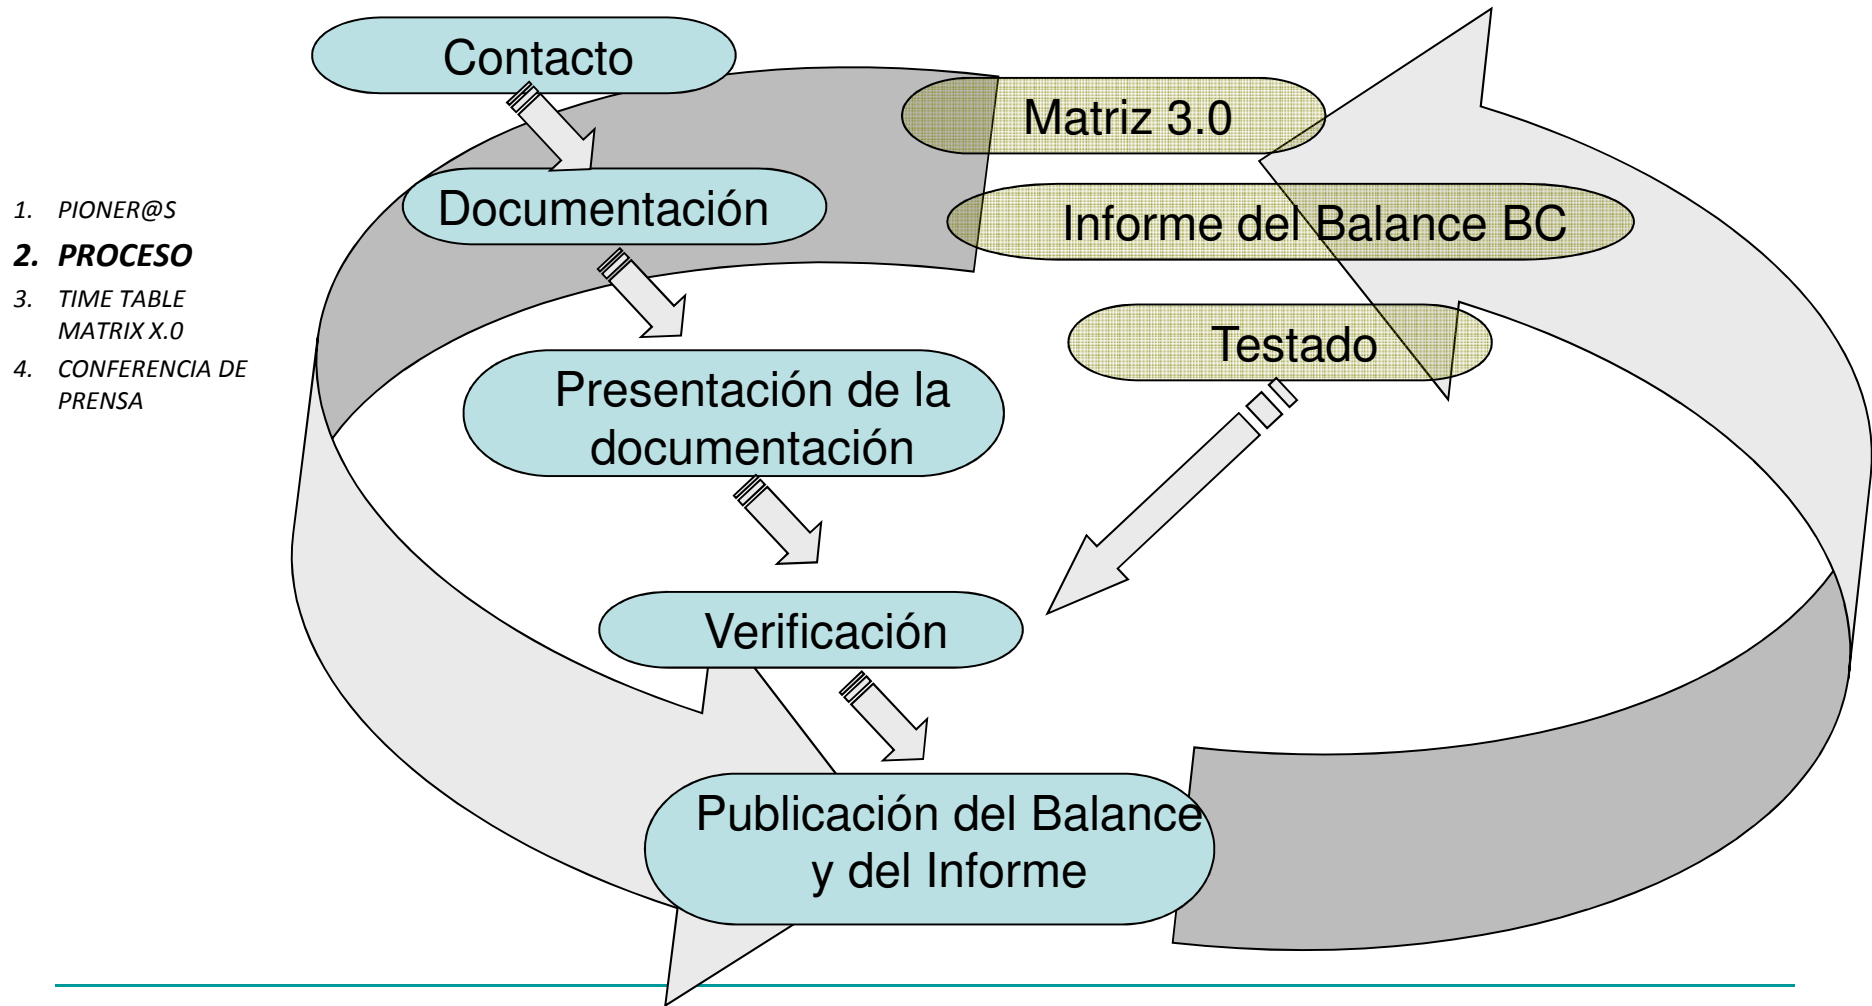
1. PIONER@S
2. PROCESO
3. TIME TABLE MATRIX X.0
4. CONFERENCIA DE PRENSA

Contacto

Documentación

Presentación de la documentación

Verificación

Publicación del Balance y del Informe

Matriz 3.0

Informe del Balance BC

Testado